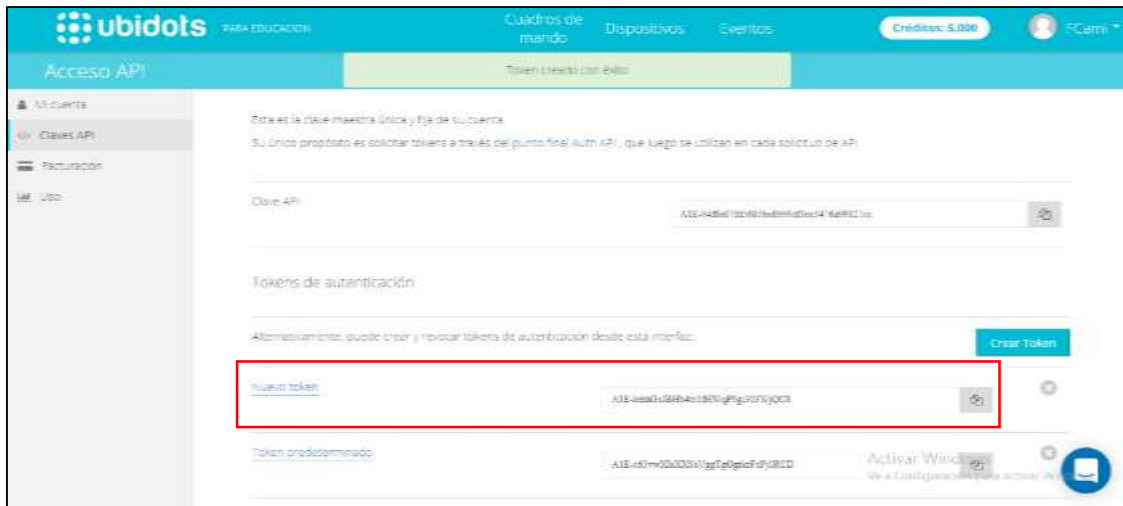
ubidots PARA EDUCACION

Cuadros de mando Dispositivos Eventos

Créditos: 5.000

FCami

Acceso API

Token creado con éxito

Mi cuenta

Claves API

Facturación

Uso

Esta es la clave maestra única y fija de su cuenta.

Su único propósito es solicitar tokens a través del punto final auth API, que luego se utilizan en cada solicitud de API.

Clave API

A1E-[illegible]

Tokens de autenticación

Alternativamente, puede crear y revocar tokens de autenticación desde esta interfaz:

Crear Token

Nuevo token

A1E-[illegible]

Token predeterminado

A1E-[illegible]

Activar Wind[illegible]

Ve a Configuración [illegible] activar W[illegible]